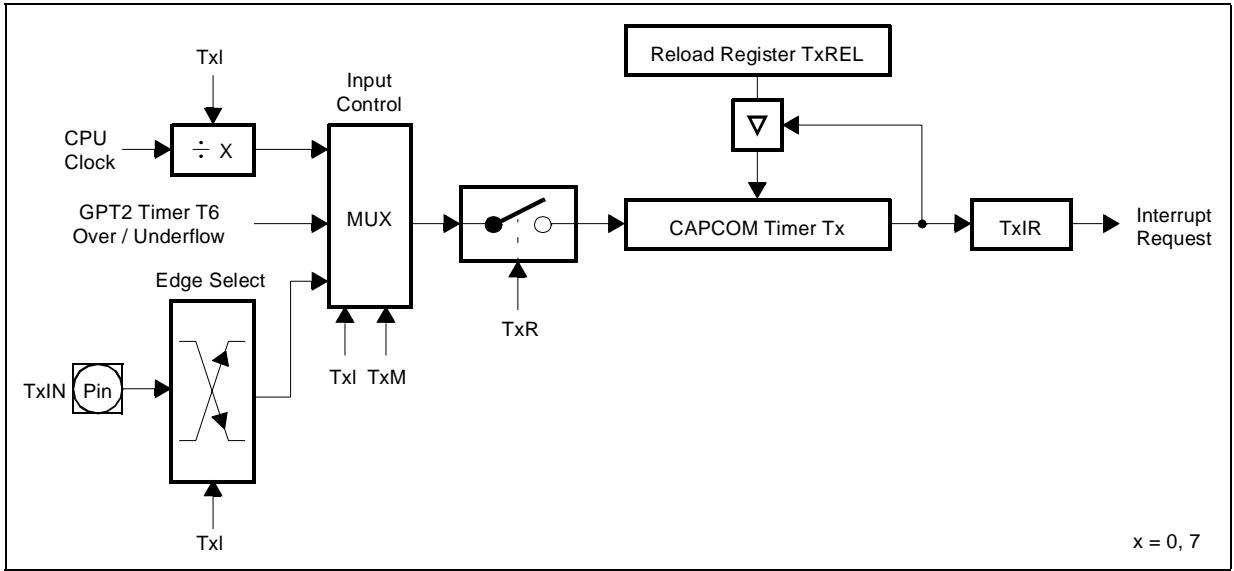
TxI

CPU Clock

$\div$ X

Input Control

MUX

GPT2 Timer T6 Over / Underflow

Edge Select

TxIN

Pin

TxI

TxI TxM

TxR

Reload Register TxREL

$\nabla$

CAPCOM Timer Tx

TxIR

Interrupt Request

x = 0, 7